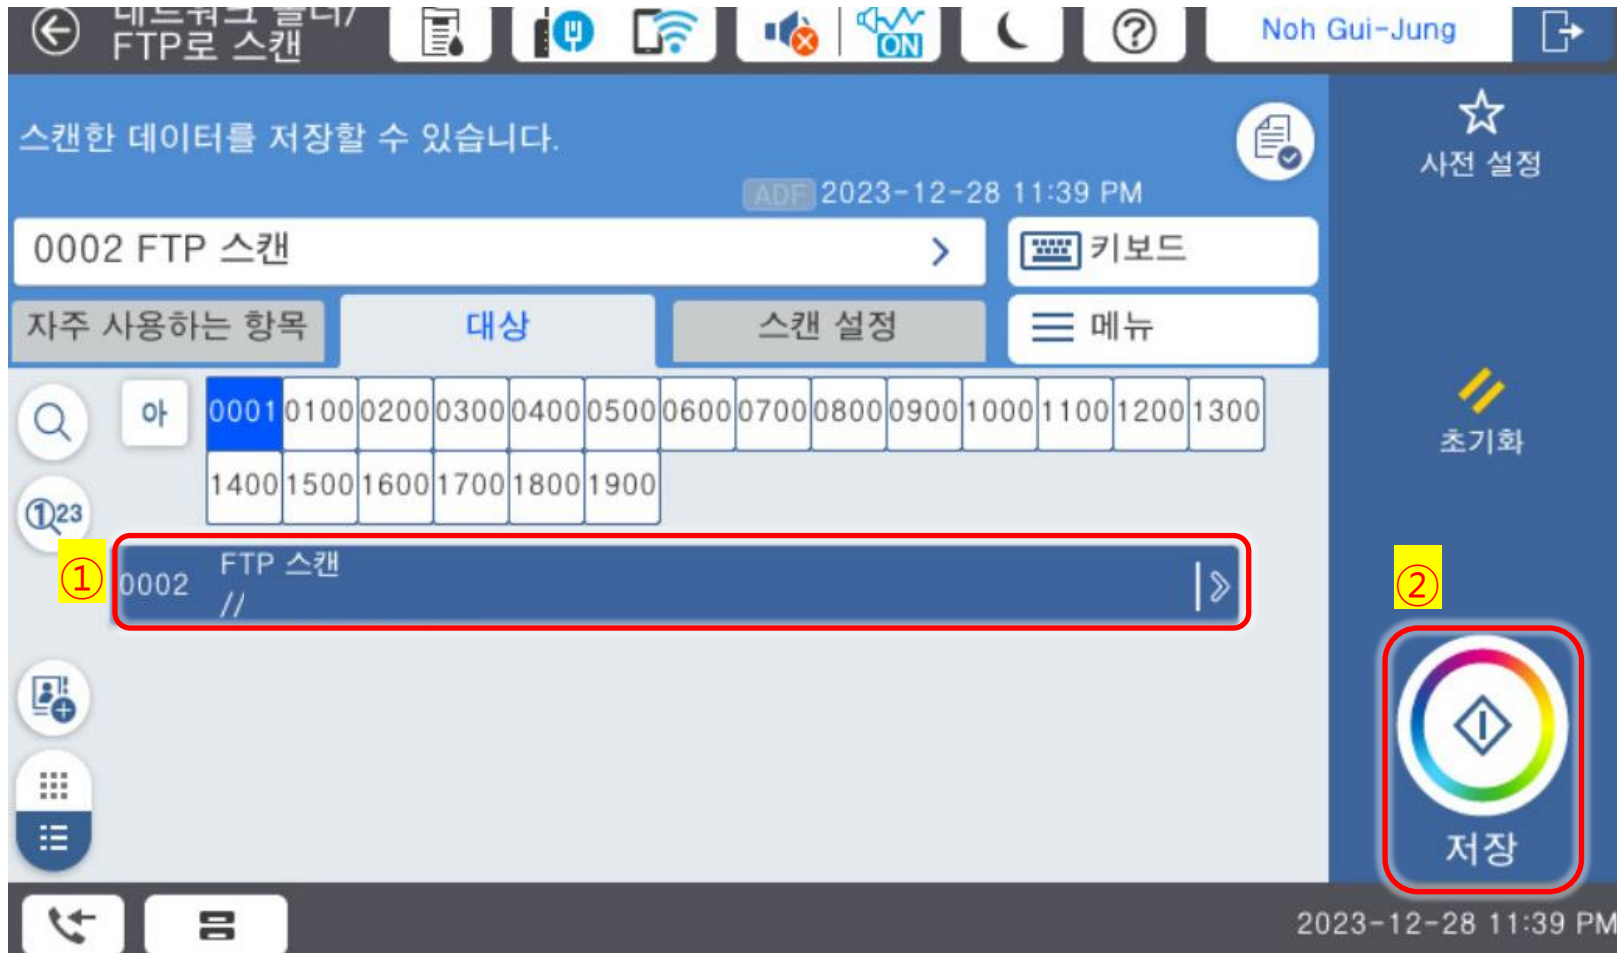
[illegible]
FTP로 스캔

ON

Noh Gui-Jung

스캔한 데이터를 저장할 수 있습니다.

ADF 2023-12-28 11:39 PM

0002 FTP 스캔

키보드

자주 사용하는 항목

대상

스캔 설정

메뉴

아

| 0001 | 0100 | 0200 | 0300 | 0400 | 0500 | 0600 | 0700 | 0800 | 0900 | 1000 | 1100 | 1200 | 1300 |
|---|---|---|---|---|---|---|---|---|---|---|---|---|---|
| 1400 | 1500 | 1600 | 1700 | 1800 | 1900 | | | | | | | | |

①

0002 FTP 스캔
//

사전 설정

초기화

②

저장

2023-12-28 11:39 PM